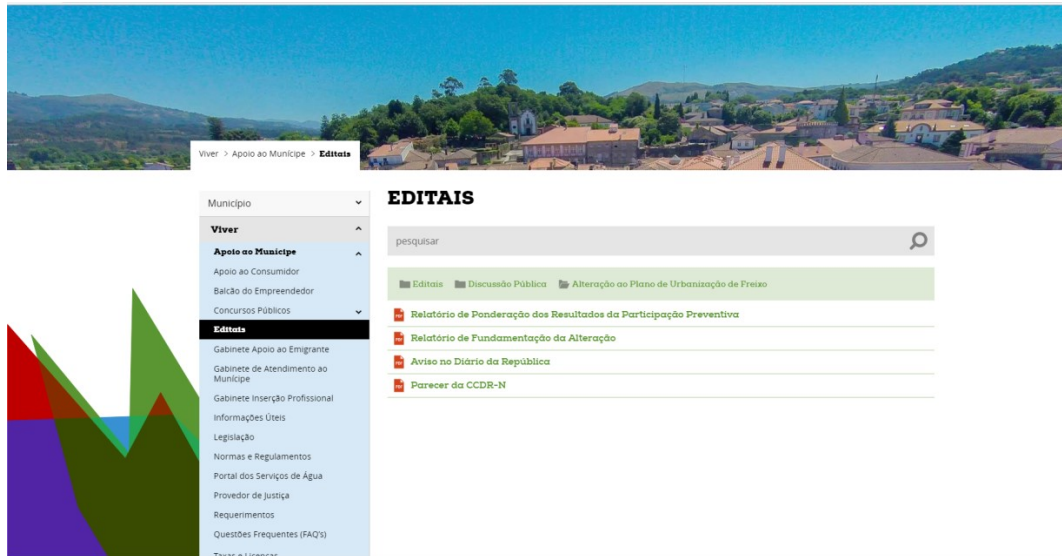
Viver > Apoio ao Munícipe > Editais

Município

Viver

Apoio ao Munícipe

Apoio ao Consumidor

Balcão do Empreendedor

Concursos Públicos

Editais

Gabinete Apoio ao Emigrante

Gabinete de Atendimento ao Munícipe

Gabinete Inserção Profissional

Informações Úteis

Legislação

Normas e Regulamentos

Portal dos Serviços de Água

Provedor de Justiça

Requerimentos

Questões Frequentes (FAQ's)

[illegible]

EDITAIS

pesquisar

Editais Discussão Pública Alteração ao Plano de Urbanização de Freixo

Relatório de Ponderação dos Resultados da Participação Preventiva

Relatório de Fundamentação da Alteração

Aviso no Diário da República

Parecer da CCDR-N